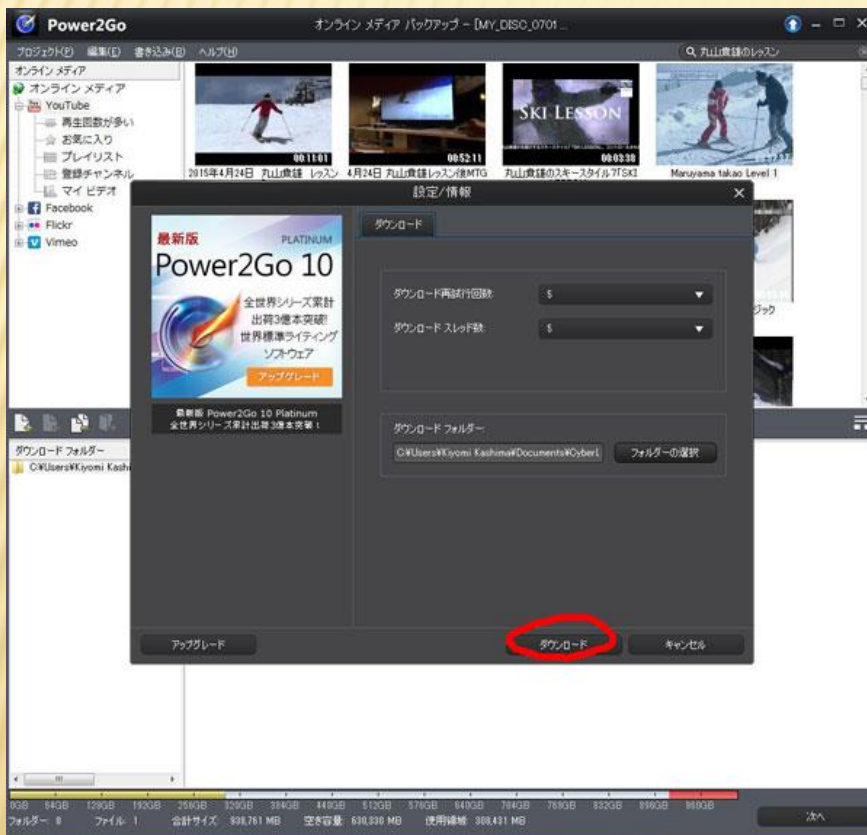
Power2Go
オンライン メディア バックアップ - [MY_DISC_0701...
プロジェクト(P) 編集(E) 書き込み(B) ヘルプ(H)
丸山貴雄のレッスン
オンライン メディア
オンライン メディア
YouTube
再生回数が多い
お気に入り
プレイリスト
登録チャンネル
マイ ビデオ
Facebook
Flickr
Vimeo
00:11:01
2015年4月24日 丸山貴雄 レッスン
00:52:11
4月24日 丸山貴雄レッスン後MTG
SKI LESSON
00:03:38
丸山貴雄のスキースタイル7『SKI
Maruyama takao Level 1
ジック
設定/情報
最新版
PLATINUM
Power2Go 10
全世界シリーズ累計出荷3億本突破!
世界標準ライティングソフトウェア
アップグレード
最新版 Power2Go 10 Platinum
全世界シリーズ累計出荷3億本突破!
ダウンロード
ダウンロード再試行回数: 5
ダウンロード スレッド数: 5
ダウンロード フォルダー:
C:¥Users¥Kiyomi Kashima¥Documents¥CyberL
フォルダーの選択
アップグレード
ダウンロード
キャンセル
ダウンロード フォルダー
C:¥Users¥Kiyomi Kashi
0GB 64GB 128GB 192GB 256GB 320GB 384GB 448GB 512GB 576GB 640GB 704GB 768GB 832GB 896GB 960GB
フォルダー: 0 ファイル: 1 合計サイズ: 938,761 MB 空き容量: 630,330 MB 使用領域: 308,431 MB
次へ